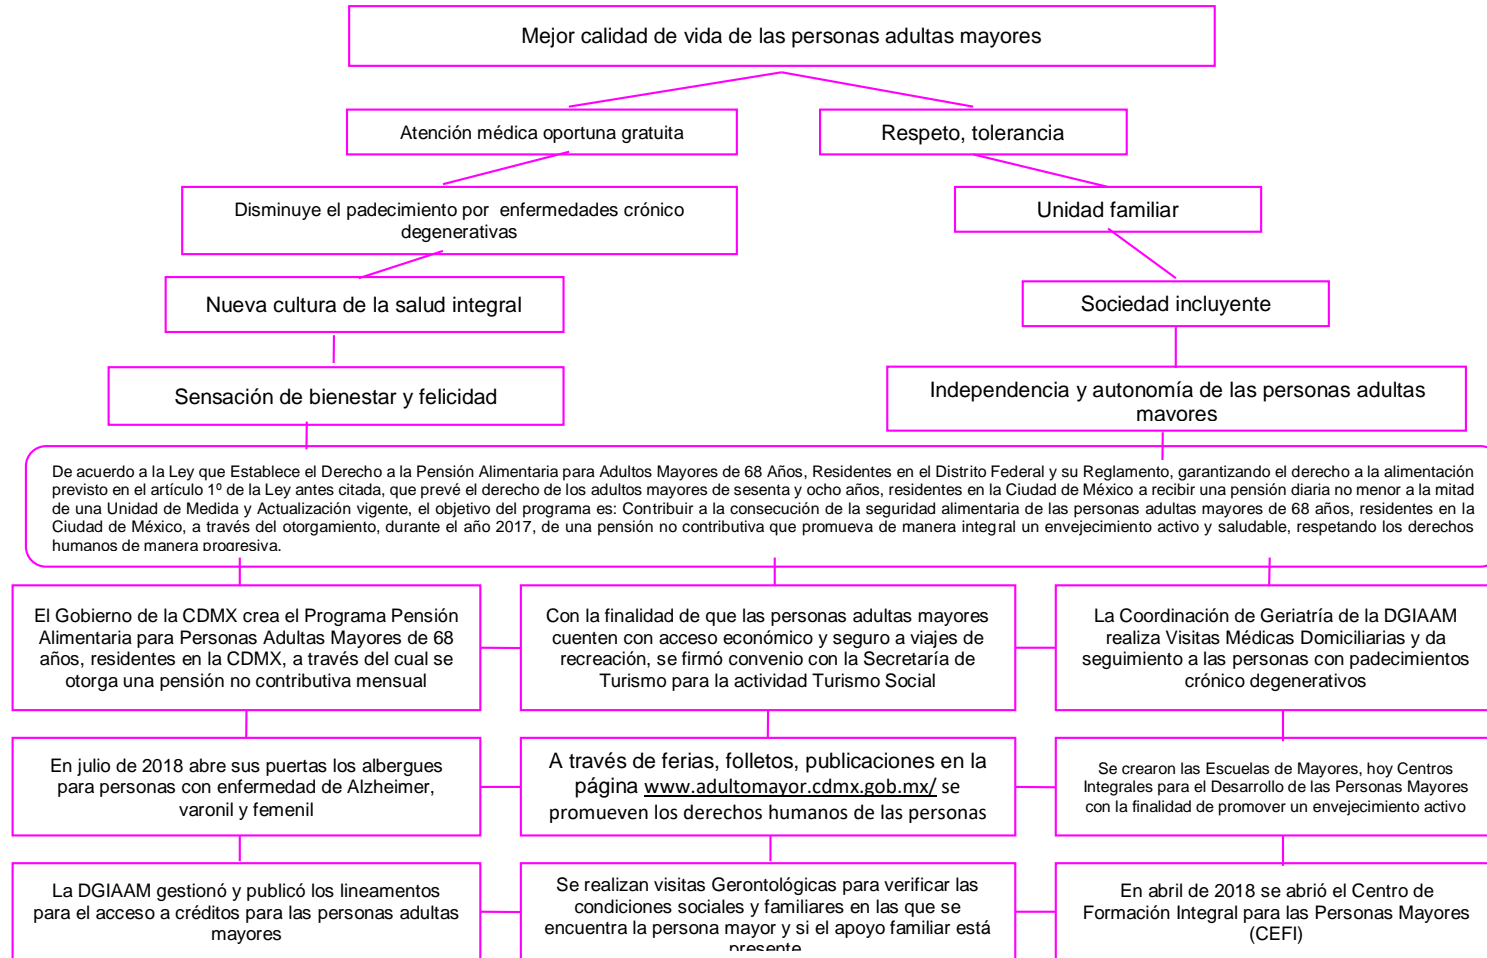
Mejor calidad de vida de las personas adultas mayores

Atención médica oportuna gratuita

Respeto, tolerancia

Disminuye el padecimiento por enfermedades crónico degenerativas

Unidad familiar

Nueva cultura de la salud integral

Sociedad incluyente

Sensación de bienestar y felicidad

Independencia y autonomía de las personas adultas mayores

De acuerdo a la Ley que Establece el Derecho a la Pensión Alimentaria para Adultos Mayores de 68 Años, Residentes en el Distrito Federal y su Reglamento, garantizando el derecho a la alimentación previsto en el artículo 1º de la Ley antes citada, que prevé el derecho de los adultos mayores de sesenta y ocho años, residentes en la Ciudad de México a recibir una pensión diaria no menor a la mitad de una Unidad de Medida y Actualización vigente, el objetivo del programa es: Contribuir a la consecución de la seguridad alimentaria de las personas adultas mayores de 68 años, residentes en la Ciudad de México, a través del otorgamiento, durante el año 2017, de una pensión no contributiva que promueva de manera integral un envejecimiento activo y saludable, respetando los derechos humanos de manera progresiva.

El Gobierno de la CDMX crea el Programa Pensión Alimentaria para Personas Adultas Mayores de 68 años, residentes en la CDMX, a través del cual se otorga una pensión no contributiva mensual

Con la finalidad de que las personas adultas mayores cuenten con acceso económico y seguro a viajes de recreación, se firmó convenio con la Secretaría de Turismo para la actividad Turismo Social

La Coordinación de Geriatría de la DGIAAM realiza Visitas Médicas Domiciliarias y da seguimiento a las personas con padecimientos crónico degenerativos

En julio de 2018 abre sus puertas los albergues para personas con enfermedad de Alzheimer, varonil y femenil

A través de ferias, folletos, publicaciones en la página www.adultomayor.cdmx.gob.mx/ se promueven los derechos humanos de las personas

Se crearon las Escuelas de Mayores, hoy Centros Integrales para el Desarrollo de las Personas Mayores con la finalidad de promover un envejecimiento activo

La DGIAAM gestionó y publicó los lineamentos para el acceso a créditos para las personas adultas mayores

Se realizan visitas Gerontológicas para verificar las condiciones sociales y familiares en las que se encuentra la persona mayor y si el apoyo familiar está presente

En abril de 2018 se abrió el Centro de Formación Integral para las Personas Mayores (CEFI)